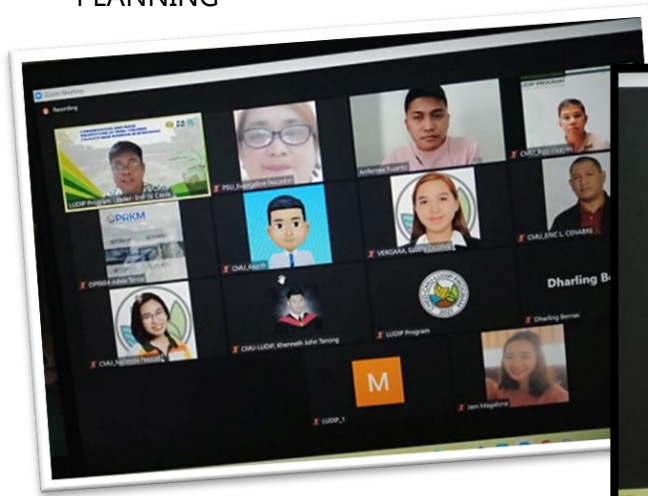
PLANNING

Zoom Meeting

Recording

LUDIP Program Leader - Edil Jo Cayas

PSU_Evangeline Nacador

Anfernee Fuerte

LUDIP PROGRAM

CVSU_Rod Villarino

OPRKM

OPRKM-Adela Tenio

CVAU_Kenth

VERGARA, EDEN BAGONE

CVAU_ERIC L. CENABRE

Dharling B

CVAU_Nathalia Pascual

CVAU-LUDIP, Khenneth John Tanong

LUDIP Program

Dharling Bernas

M

LUDIP_1

Jam Magalona